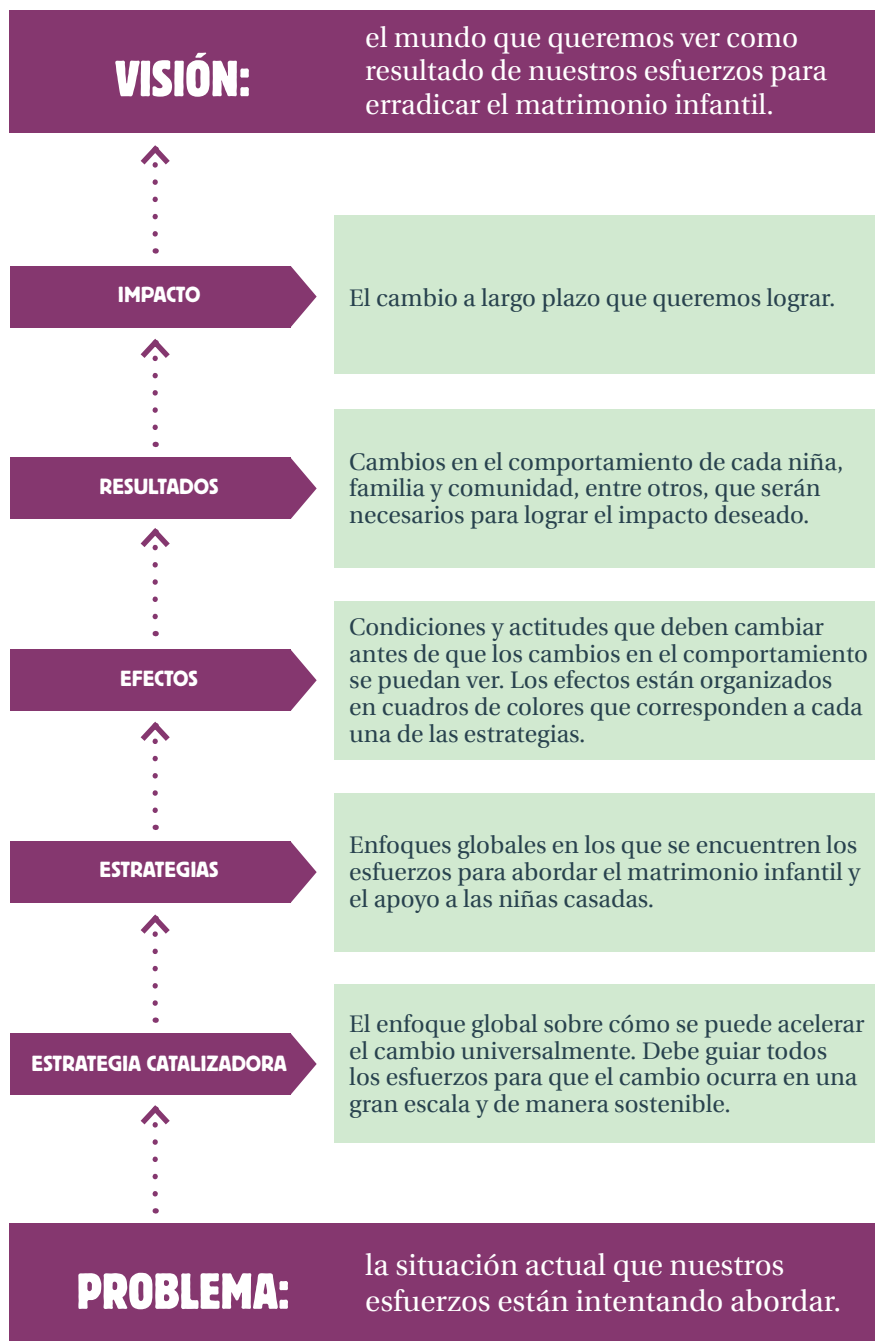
VISIÓN: el mundo que queremos ver como resultado de nuestros esfuerzos para erradicar el matrimonio infantil.

IMPACTO

El cambio a largo plazo que queremos lograr.

RESULTADOS

Cambios en el comportamiento de cada niña, familia y comunidad, entre otros, que serán necesarios para lograr el impacto deseado.

EFECTOS

Condiciones y actitudes que deben cambiar antes de que los cambios en el comportamiento se puedan ver. Los efectos están organizados en cuadros de colores que corresponden a cada una de las estrategias.

ESTRATEGIAS

Enfoques globales en los que se encuentren los esfuerzos para abordar el matrimonio infantil y el apoyo a las niñas casadas.

ESTRATEGIA CATALIZADORA

El enfoque global sobre cómo se puede acelerar el cambio universalmente. Debe guiar todos los esfuerzos para que el cambio ocurra en una gran escala y de manera sostenible.

PROBLEMA: la situación actual que nuestros esfuerzos están intentando abordar.